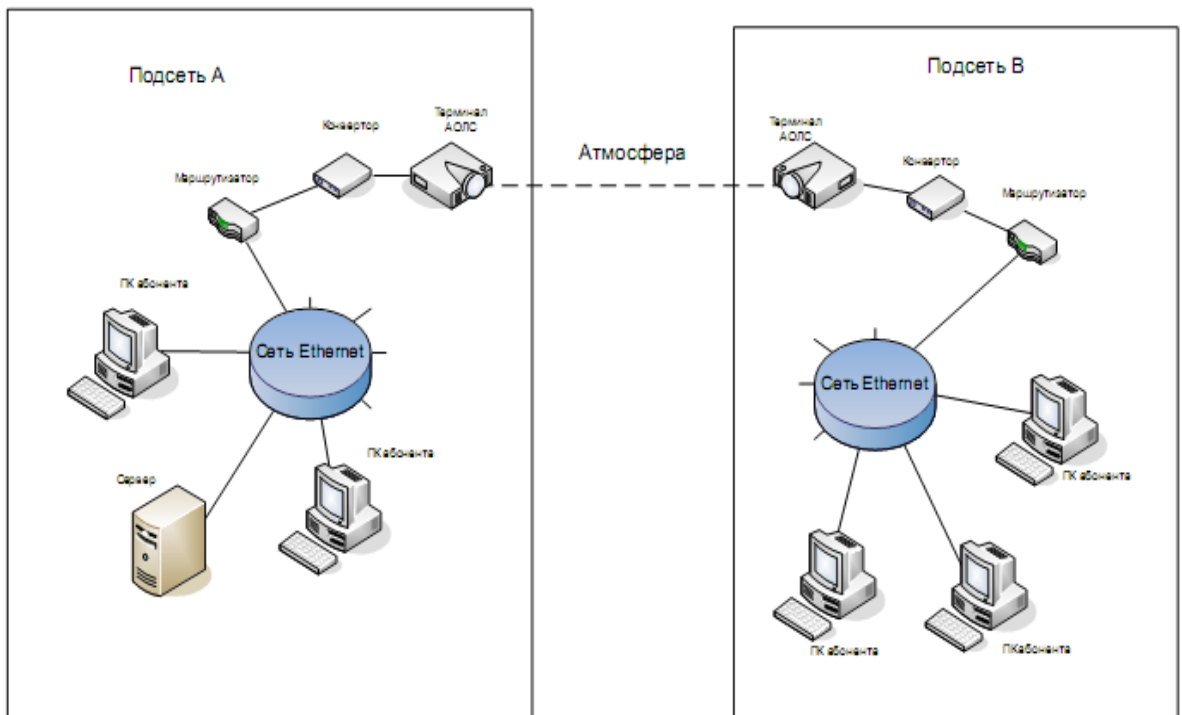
Подсеть А

Конвертор

Терминал АОЛС

Маршрутизатор

ПК абонента

Сеть Ethernet

ПК абонента

Сервер

Атмосфера

Подсеть В

Терминал АОЛС

Конвертор

Маршрутизатор

Сеть Ethernet

ПК абонента

ПК абонента

ПКабонента